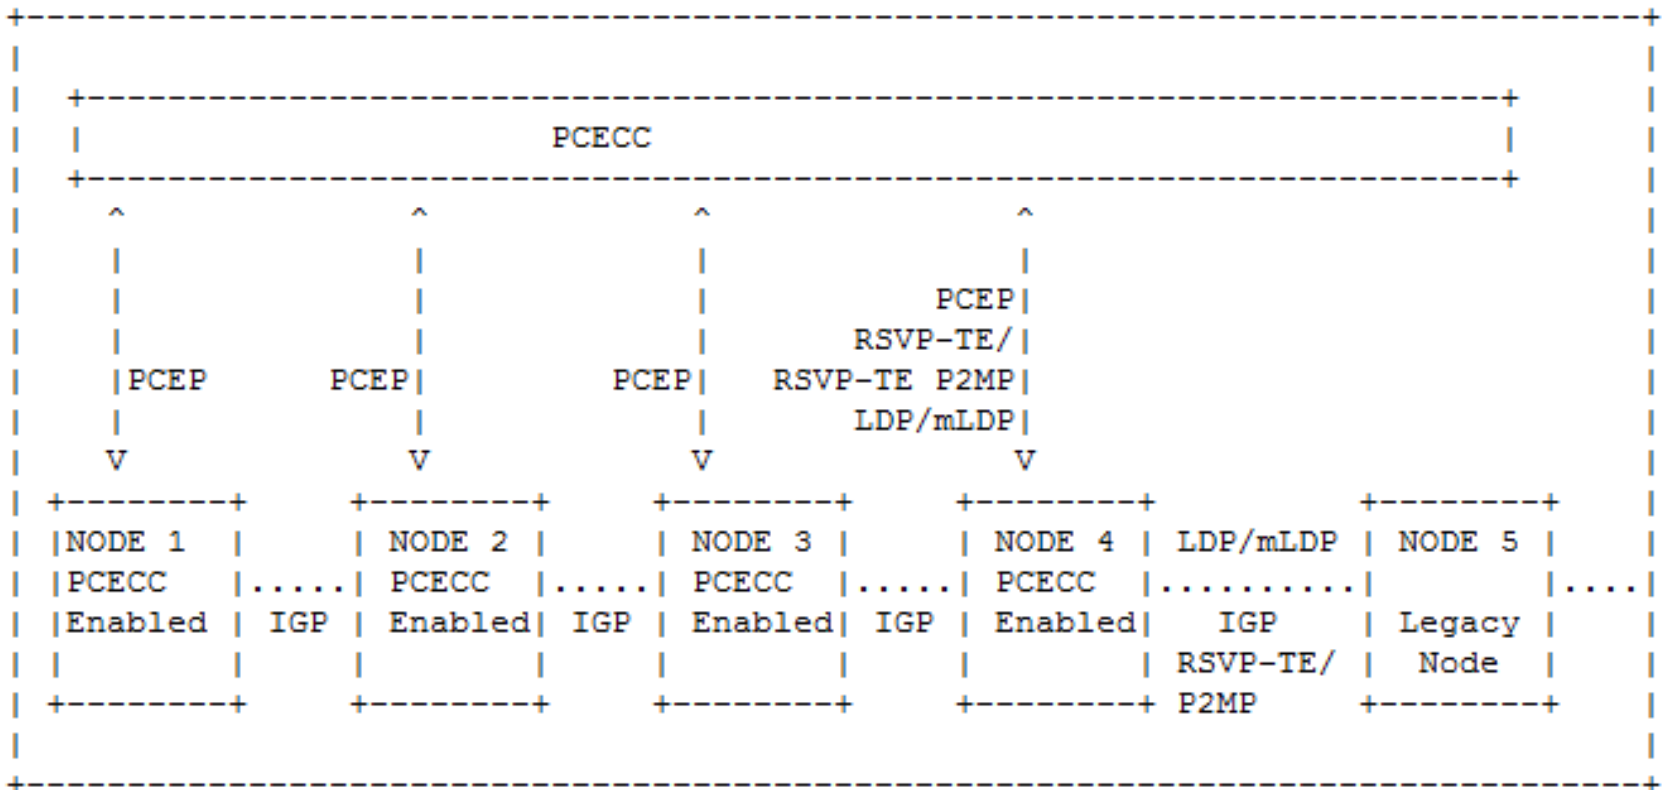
PCECC

PCEP

PCEP

PCEP

PCEP
RSVP-TE/
RSVP-TE P2MP
LDP/mLDP

NODE 1
PCECC
Enabled

IGP

NODE 2
PCECC
Enabled

IGP

NODE 3
PCECC
Enabled

IGP

NODE 4
PCECC
Enabled

LDP/mLDP
IGP
RSVP-TE/
P2MP

NODE 5
Legacy
Node